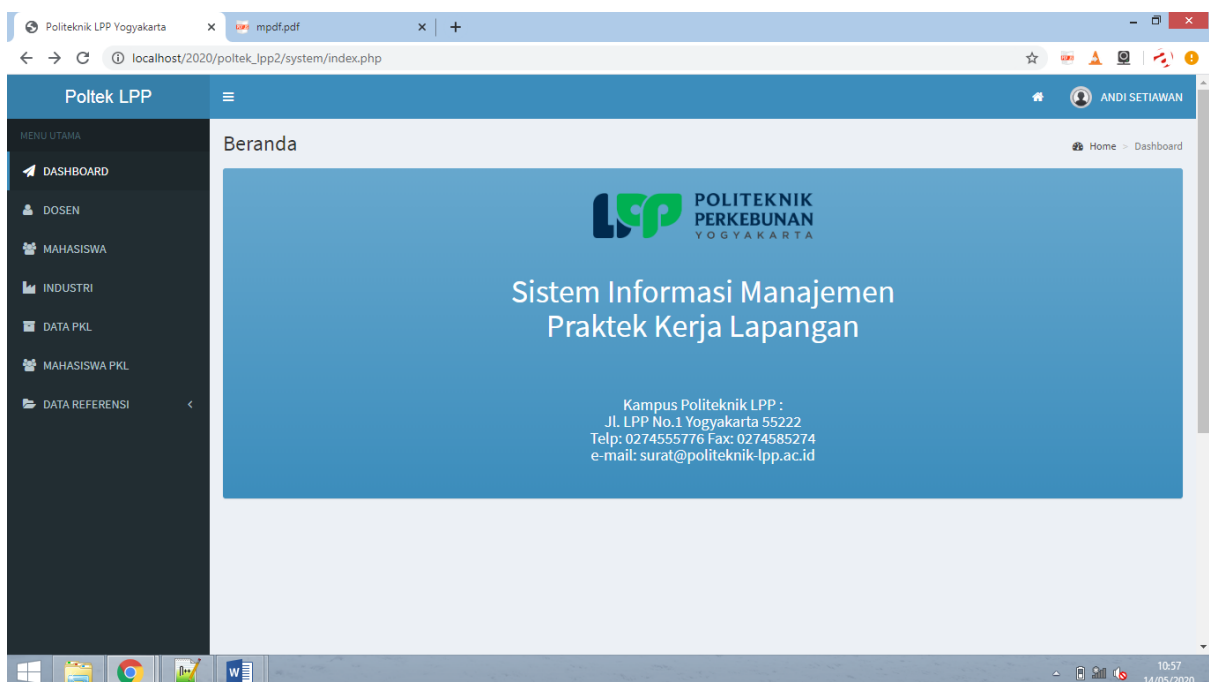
Politeknik LPP Yogyakarta ×
mpdf.pdf ×
+
localhost/2020/poltek_lpp2/system/index.php

Poltek LPP
ANDI SETIAWAN

MENU UTAMA
DASHBOARD
DOSEN
MAHASISWA
INDUSTRI
DATA PKL
MAHASISWA PKL
DATA REFERENSI

Beranda
Home > Dashboard

POLITEKNIK
PERKEBUNAN
YOGYAKARTA

Sistem Informasi Manajemen
Praktek Kerja Lapangan

Kampus Politeknik LPP :
Jl. LPP No.1 Yogyakarta 55222
Telp: 0274555776 Fax: 0274585274
e-mail: surat@politeknik-lpp.ac.id

10:57
14/05/2020